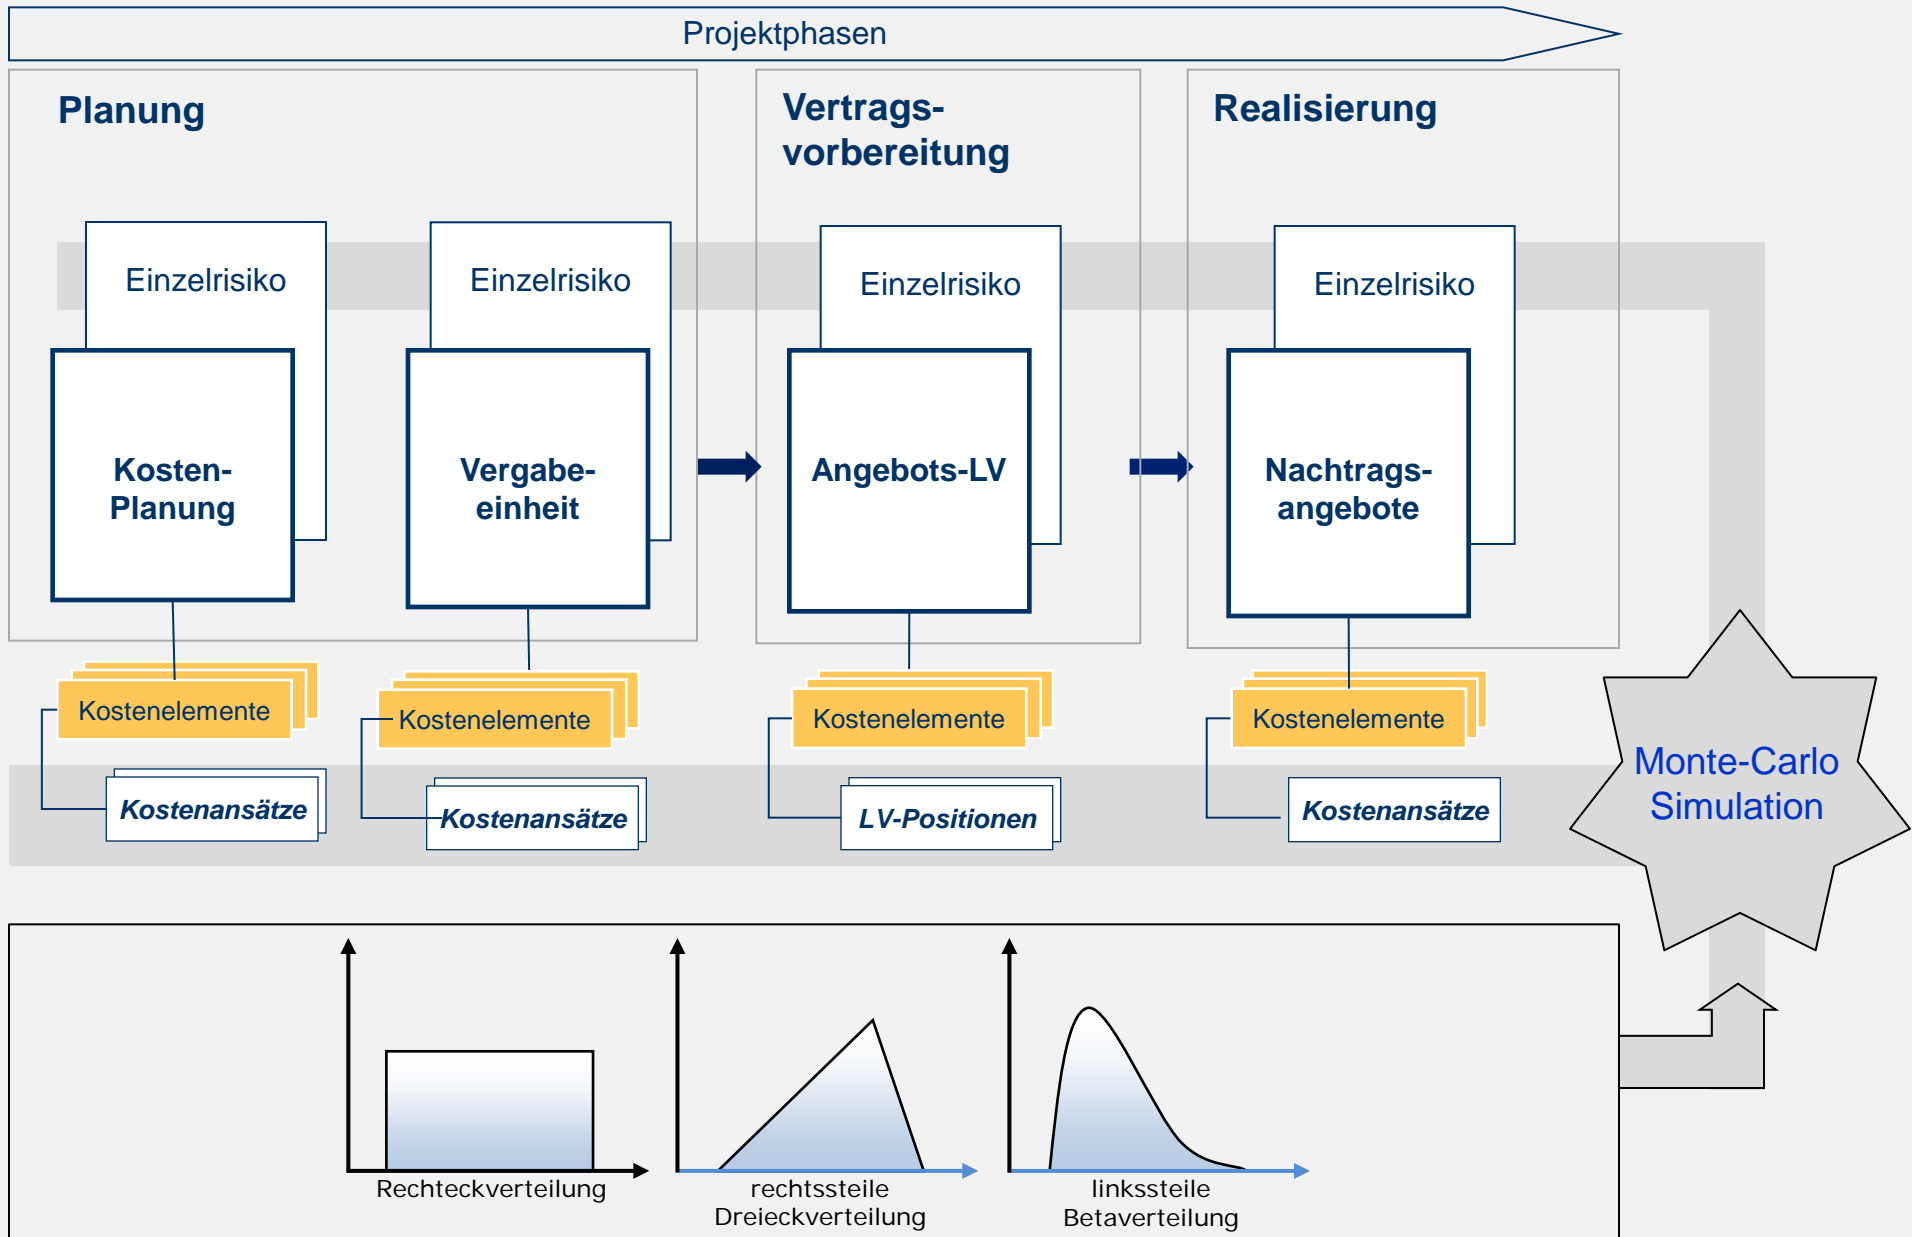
Projektphasen

Planung

Einzelrisiko

Kosten-Planung

Kostenelemente

Kostenansätze

Einzelrisiko

Vergabe-einheit

Kostenelemente

Kostenansätze

Vertrags-vorbereitung

Einzelrisiko

Angebots-LV

Kostenelemente

LV-Positionen

Realisierung

Einzelrisiko

Nachtrags-angebote

Kostenelemente

Kostenansätze

Monte-Carlo Simulation

Rechteckverteilung

rechtssteile Dreieckverteilung

linkssteile Betaverteilung